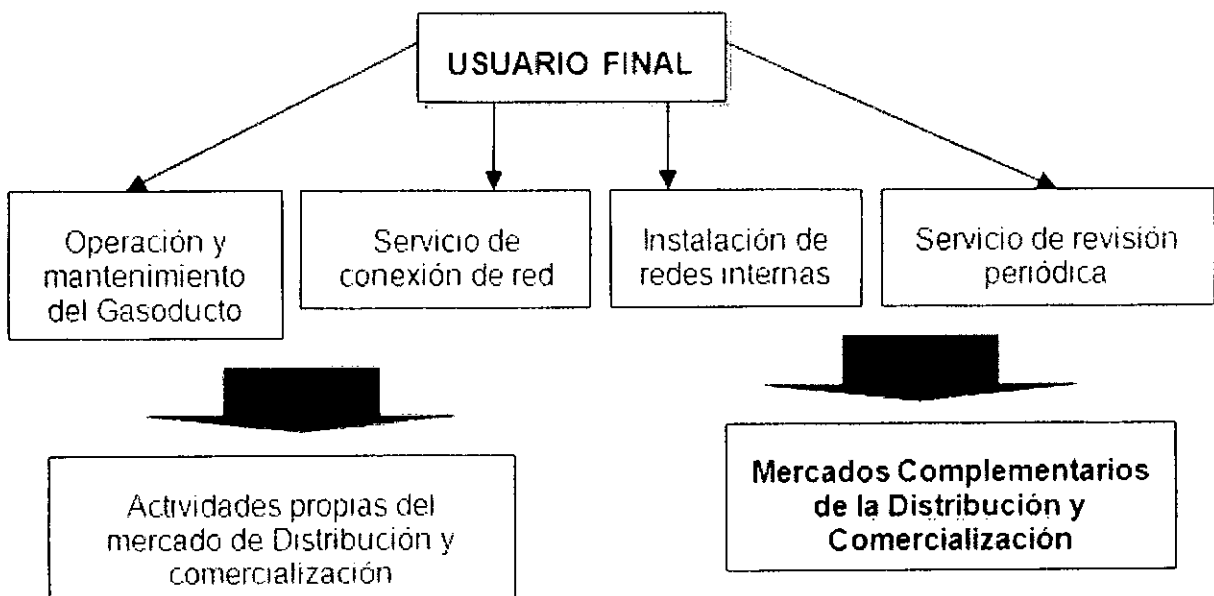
USUARIO FINAL

Operación y mantenimiento del Gasoducto

Servicio de conexión de red

Instalación de redes internas

Servicio de revisión periódica

Actividades propias del mercado de Distribución y comercialización

Mercados Complementarios de la Distribución y Comercialización